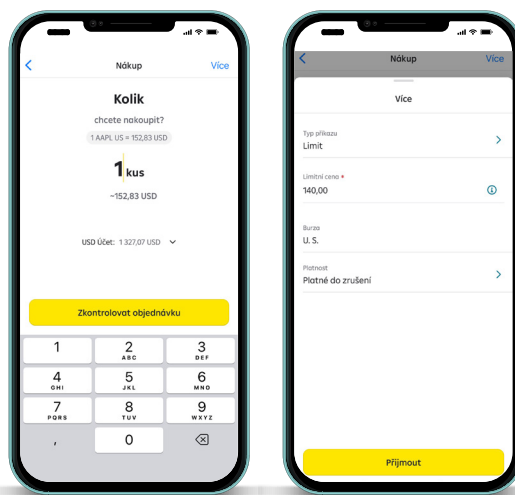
Nákup
Více

Kolik
chcete nakoupit?
1 AAPL US = 152,83 USD

1 kus
~152,83 USD

USD Účet: 1 327,07 USD

Zkontrolovat objednávku

| 1 | 2 ABC | 3 DEF |
|---|---|---|
| 4 GHI | 5 JKL | 6 MNO |
| 7 PQRS | 8 TUV | 9 WXYZ |
| , | 0 | |

Nákup
Více

Více

Typ příkazu
Limit

Limitní cena *
140,00

Burza
U. S.

Platnost
Platné do zrušení

Přijmout